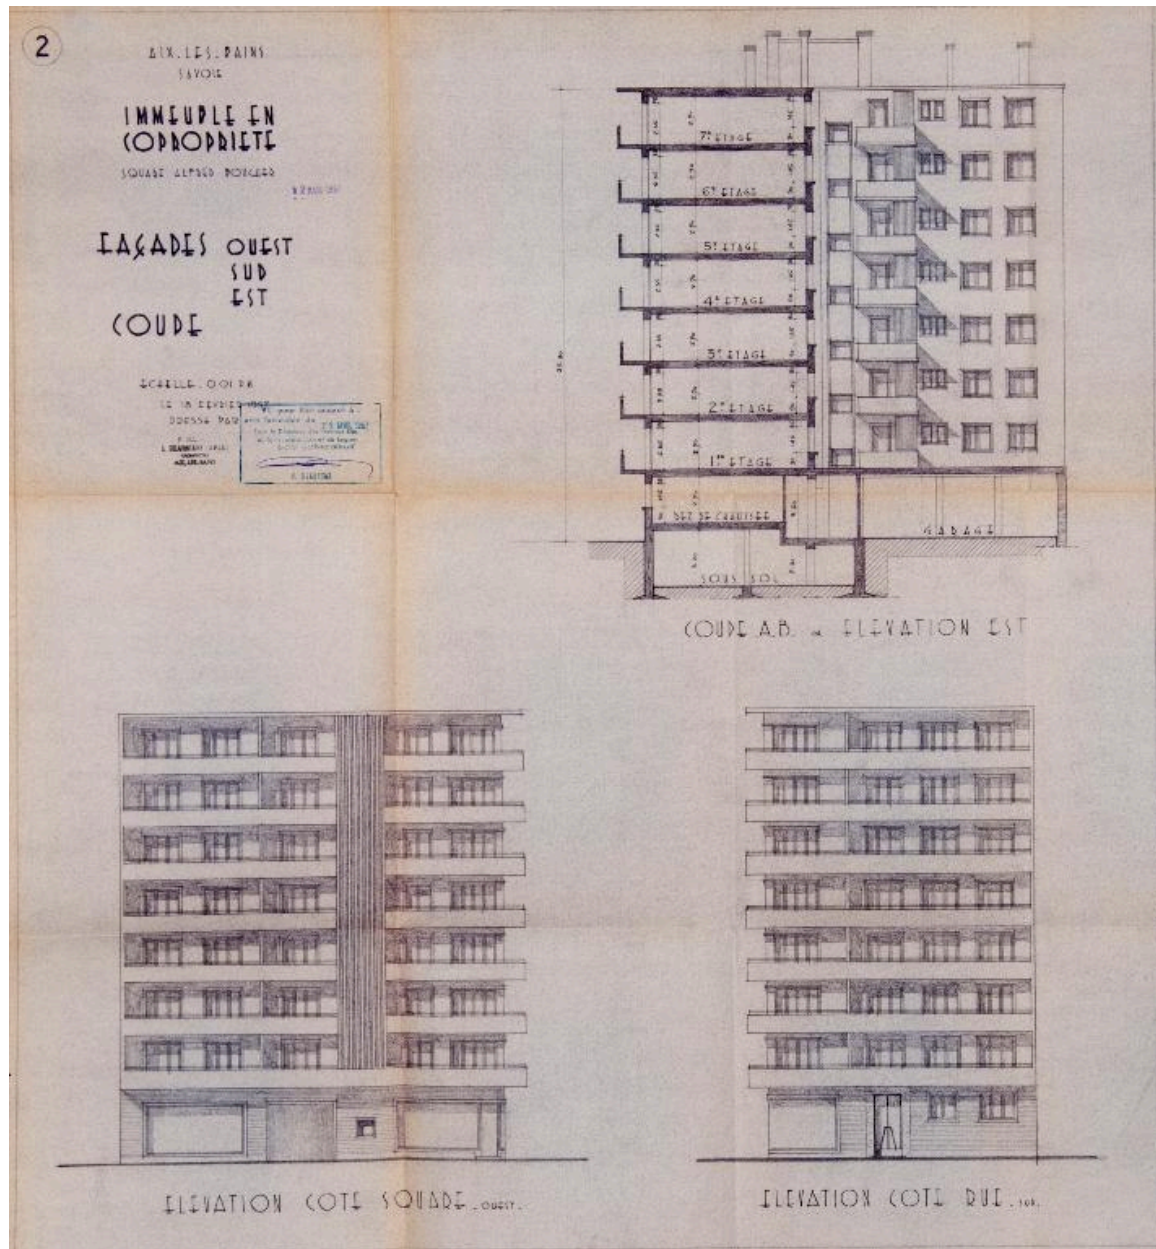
2

AIX-LES-BAINS
SAVOIE

IMMEUBLE EN COPROPRIETE

SQUARE ALFRED BOUCHER

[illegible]

FAÇADES OUEST
SUD
EST
COUPE

ECHELLE 0.01 P.M.
LE 18 FEVRIER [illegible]
DRESSE PAR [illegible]

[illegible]

7e ETAGE
6e ETAGE
5e ETAGE
4e ETAGE
3e ETAGE
2e ETAGE
1er ETAGE
REZ DE CHAUSSEE
GARAGE
SOUS SOL

COUPE A.B. et ELEVATION EST

ELEVATION COTE SQUARE . OUEST .

ELEVATION COTE RUE . SUD .